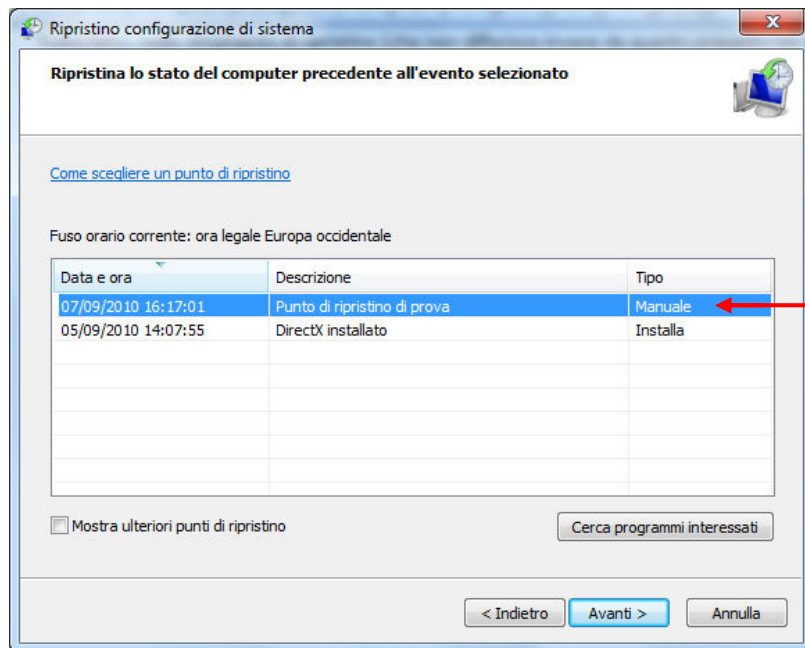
Ripristino configurazione di sistema

Ripristina lo stato del computer precedente all'evento selezionato

Come scegliere un punto di ripristino

Fuso orario corrente: ora legale Europa occidentale

| Data e ora | Descrizione | Tipo |
|---|---|---|
| 07/09/2010 16:17:01 | Punto di ripristino di prova | Manuale |
| 05/09/2010 14:07:55 | DirectX installato | Installa |

Mostra ulteriori punti di ripristino

Cerca programmi interessati

< Indietro | Avanti > | Annulla